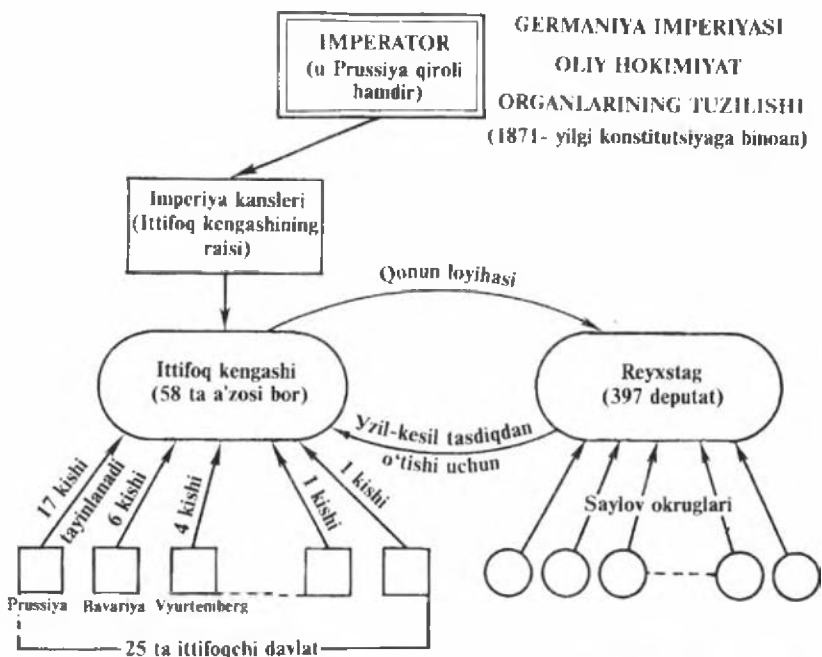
GERMANIYA IMPERIYASI OLIY HOKIMIYAT ORGANLARINING TUZILISHI (1871- yilgi konstitutsiyaga binoan)

IMPERATOR (u Prussiya qiroli hamdir)

Imperiya kansleri (Ittifoq kengashining raisi)

Qonun loyihasi

Ittifoq kengashi (58 ta a'zosi bor)

Reyxstag (397 deputat)

Yzil-kesil tasdiqdan o'tishi uchun

17 kishi tayinlanadi

6 kishi

4 kishi

1 kishi

1 kishi

Saylov okruglari

Prussiya

Bavariya

Vyurtemberg

25 ta ittifoqchi davlat